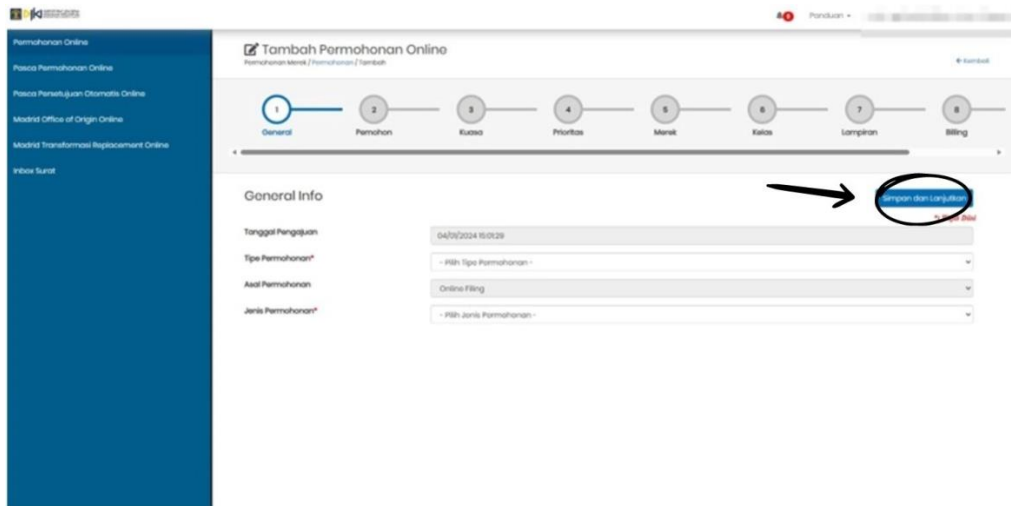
Permohonan Online
Pasca Permohonan Online
Pasca Persetujuan Otomatis Online
Madrid Office of Origin Online
Madrid Transformasi Replacement Online
Inbox Surat

Panduan ▾

Tambah Permohonan Online
Permohonan Merek / Permohonan / Tambah
← Kembali

1 General
2 Pemohon
3 Kuasa
4 Prioritas
5 Merek
6 Kelas
7 Lampiran
8 Billing

General Info
Simpan dan Lanjutkan
* Wajib Diisi

Tanggal Pengajuan: 04/01/2024 15:01:29
Tipe Permohonan*: - Pilih Tipe Permohonan -
Asal Permohonan: Online Filing
Jenis Permohonan*: - Pilih Jenis Permohonan -